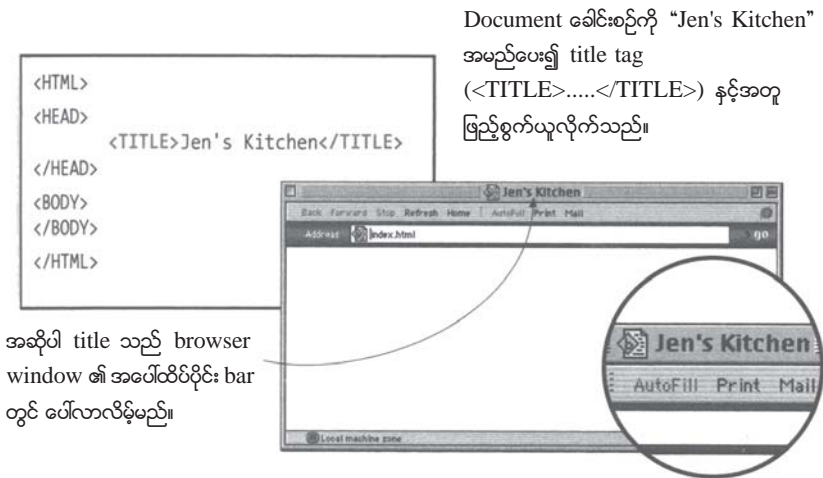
Document ခေါင်းစဉ်ကို "Jen's Kitchen" အမည်ပေး၍ title tag (<TITLE>.....</TITLE>) နှင့်အတူ ဖြည့်စွက်ယူလိုက်သည်။

<HTML>
<HEAD>
<TITLE>Jen's Kitchen</TITLE>
</HEAD>
<BODY>
</BODY>
</HTML>

Jen's Kitchen

Back Forward Stop Refresh Home AutoFill Print Mail

Address index.html go

Local machine zone

Jen's Kitchen

AutoFill Print Mail

အဆိုပါ title သည် browser window ၏ အပေါ်ထိပ်ပိုင်း bar တွင် ပေါ်လာလိမ့်မည်။